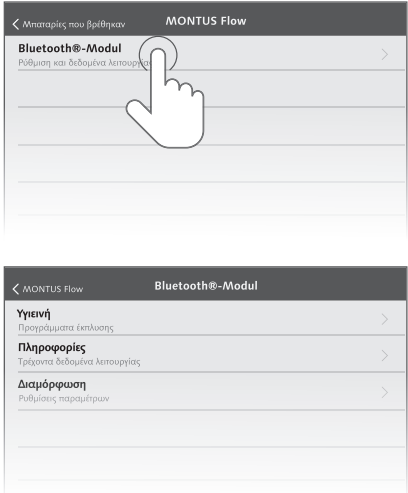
Μπαταρίες που βρέθηκαν MONTUS Flow

Bluetooth®-Modul
Ρύθμιση και δεδομένα λειτουργία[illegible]

MONTUS Flow Bluetooth®-Modul

Υγιεινή
Προγράμματα έκπλυσης

Πληροφορίες
Τρέχοντα δεδομένα λειτουργίας

Διαμόρφωση
Ρυθμίσεις παραμέτρων